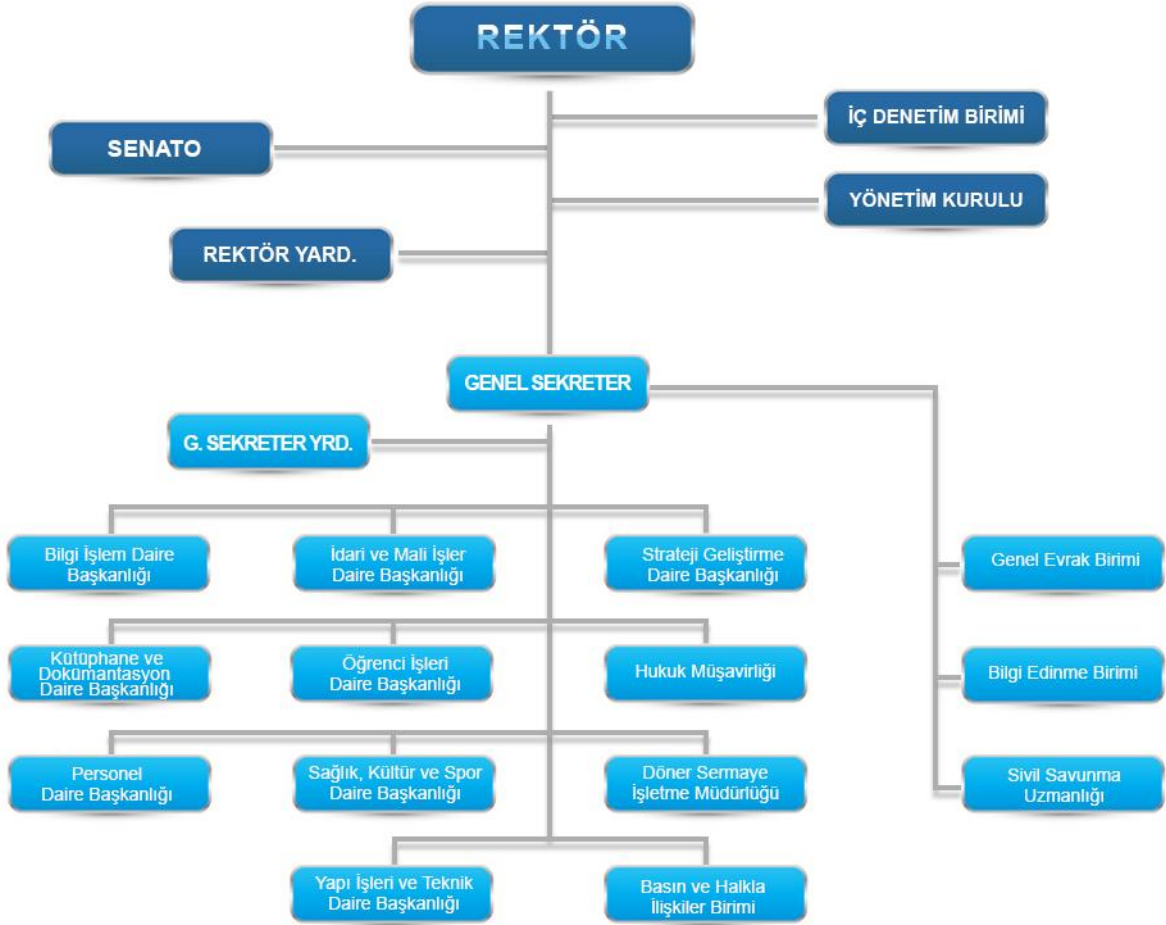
REKTÖR

İÇ DENETİM BİRİMİ

SENATO

YÖNETİM KURULU

REKTÖR YARD.

GENEL SEKRETER

G. SEKRETER YRD.

Bilgi İşlem Daire Başkanlığı

İdari ve Mali İşler Daire Başkanlığı

Strateji Geliştirme Daire Başkanlığı

Genel Evrak Birimi

Kütüphane ve Dokümantasyon Daire Başkanlığı

Öğrenci İşleri Daire Başkanlığı

Hukuk Müşavirliği

Bilgi Edinme Birimi

Personel Daire Başkanlığı

Sağlık, Kültür ve Spor Daire Başkanlığı

Döner Sermaye İşletme Müdürlüğü

Sivil Savunma Uzmanlığı

Yapı İşleri ve Teknik Daire Başkanlığı

Basın ve Halkla İlişkiler Birimi